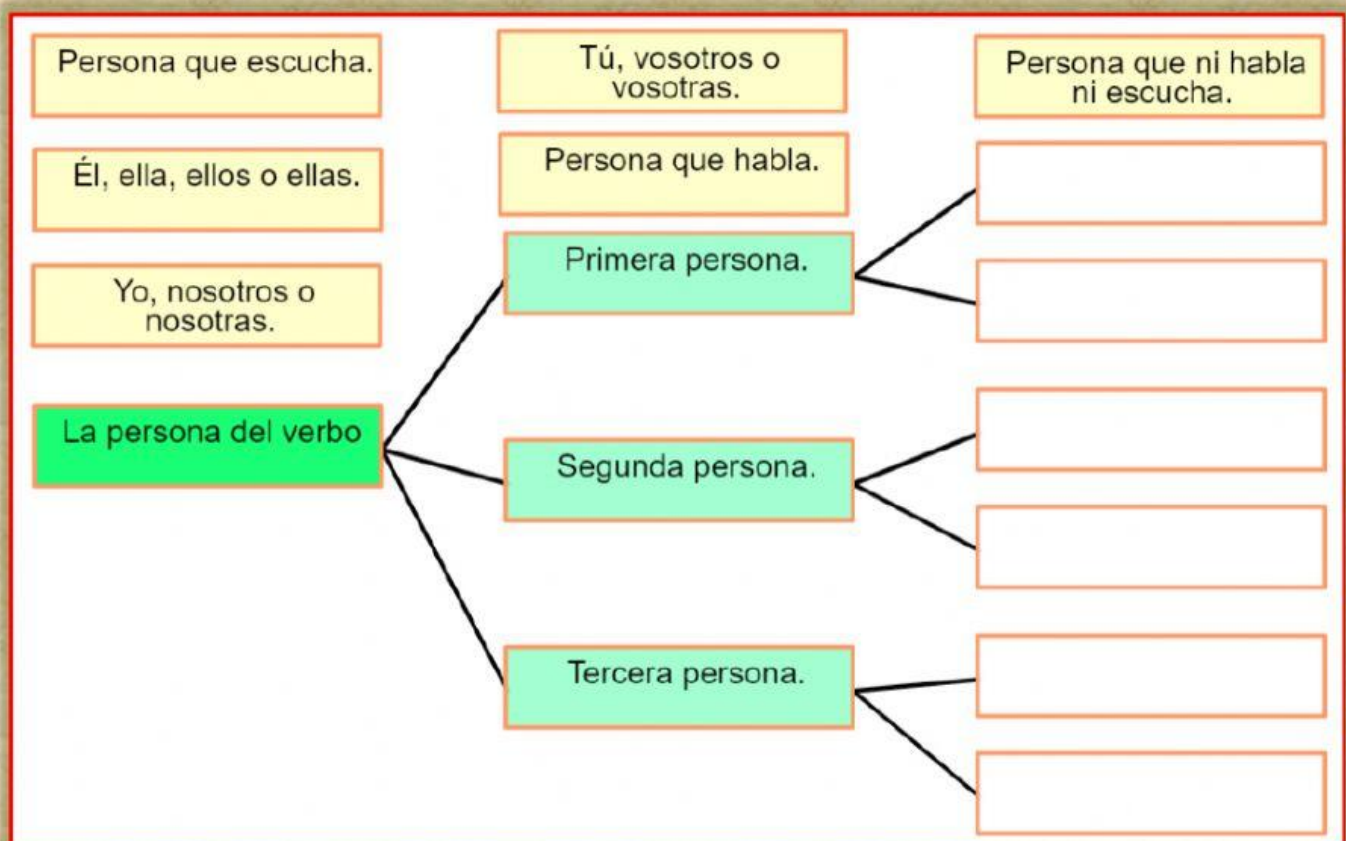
Persona que escucha.

Tú, vosotros o vosotras.

Persona que ni habla ni escucha.

Él, ella, ellos o ellas.

Persona que habla.

Yo, nosotros o nosotras.

Primera persona.

La persona del verbo

Segunda persona.

Tercera persona.